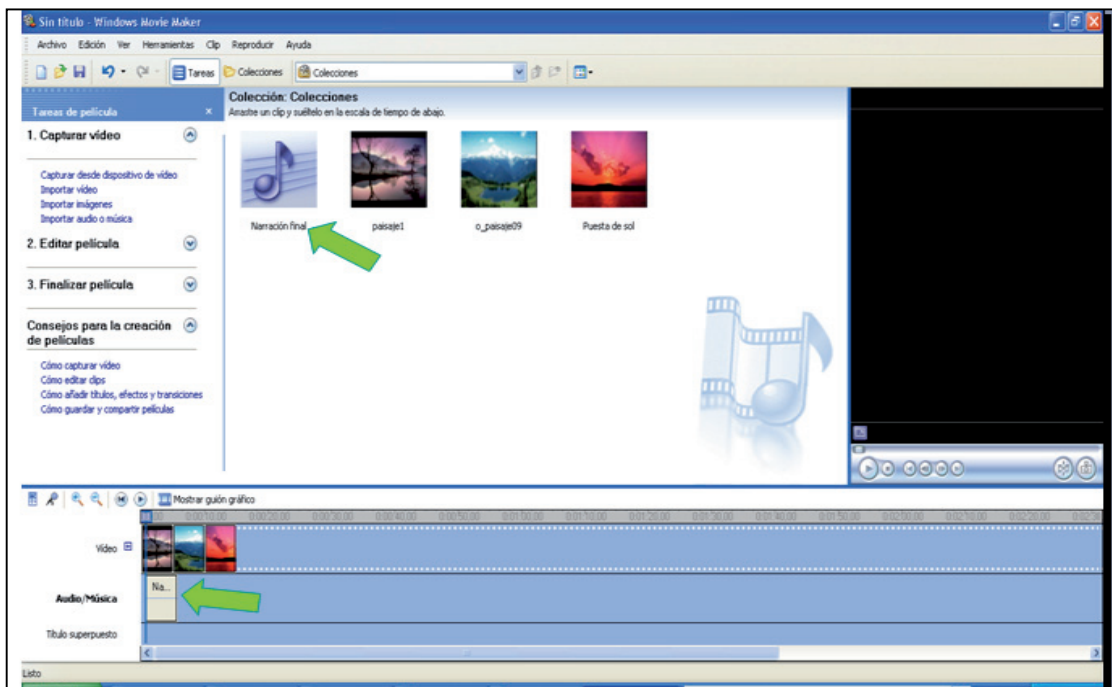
Sin título - Windows Movie Maker

Archivo Edición Ver Herramientas Clip Reproducir Ayuda

Tareas Colecciones Colecciones

Tareas de película ×

1. Capturar vídeo

Capturar desde dispositivo de vídeo
Importar vídeo
Importar imágenes
Importar audio o música

2. Editar película

3. Finalizar película

Consejos para la creación de películas

Cómo capturar vídeo
Cómo editar clips
Cómo añadir títulos, efectos y transiciones
Cómo guardar y compartir películas

Colección: Colecciones
Arrastre un clip y suéltelo en la escala de tiempo de abajo.

Narración final paisaje1 o_paisaje09 Puesta de sol

Mostrar guión gráfico

0:00 0:00:10,00 0:00:20,00 0:00:30,00 0:00:40,00 0:00:50,00 0:01:00,00 0:01:10,00 0:01:20,00 0:01:30,00 0:01:40,00 0:01:50,00 0:02:00,00 0:02:10,00 0:02:20,00 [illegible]

Vídeo

Audio/Música Na...

Título superpuesto

Listo